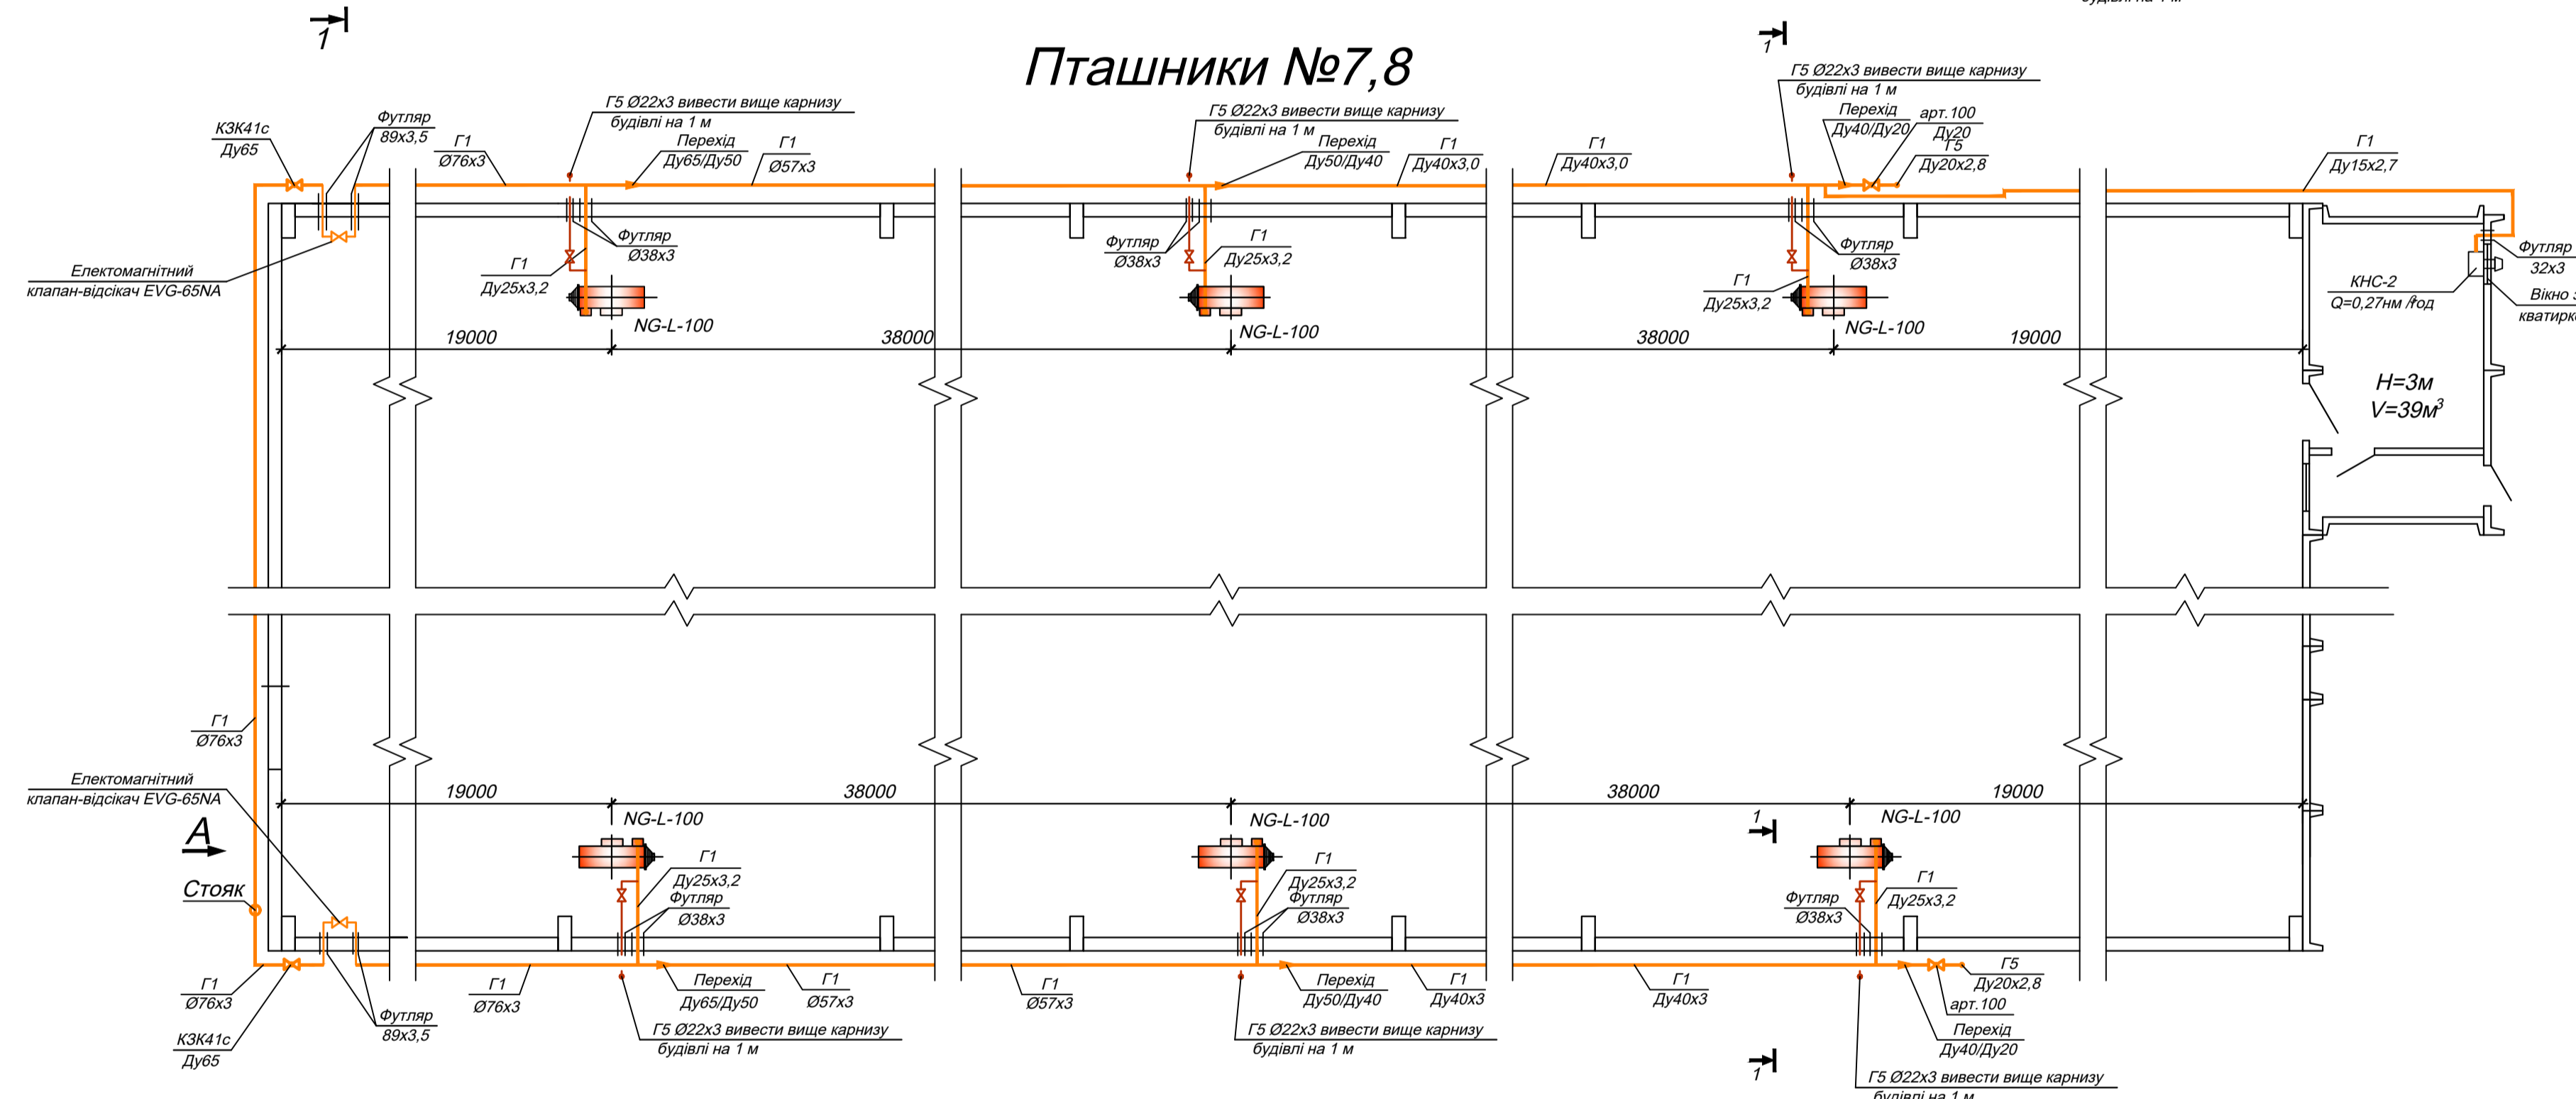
1

Пташники №7,8

1

Г5 Ø22х3 вивести вище карнизу будівлі на 1 м

КЗК41с Ду65

Футляр 89х3,5

Г1 Ø76х3

Г5 Ø22х3 вивести вище карнизу будівлі на 1 м

Перехід Ду65/Ду50

Г1 Ø57х3

Г5 Ø22х3 вивести вище карнизу будівлі на 1 м

Перехід Ду50/Ду40

Г1 Ду40х3,0

Г1 Ду40х3,0

Перехід Ду40/Ду20

арт.100 Ду20

Г5 Ду20х2,8

Г1 Ду15х2,7

Електомагнітний клапан-відсікач EVG-65NA

Футляр Ø38х3

Г1 Ду25х3,2

NG-L-100

Футляр Ø38х3

Г1 Ду25х3,2

NG-L-100

Футляр Ø38х3

Г1 Ду25х3,2

NG-L-100

Футляр 32х3

КНС-2 Q=0,27нм³/год

Вікно з кватирк

19000

38000

38000

19000

H=3м
V=39м³

Г1 Ø76х3

Електомагнітний клапан-відсікач EVG-65NA

19000

38000

38000

19000

A

NG-L-100

NG-L-100

1

NG-L-100

Стояк

Г1 Ду25х3,2

Футляр Ø38х3

Г1 Ду25х3,2

Футляр Ø38х3

Футляр Ø38х3

Г1 Ду25х3,2

Г1 Ø76х3

КЗК41с Ду65

Футляр 89х3,5

Г1 Ø76х3

Перехід Ду65/Ду50

Г1 Ø57х3

Г5 Ø22х3 вивести вище карнизу будівлі на 1 м

Г1 Ø57х3

Перехід Ду50/Ду40

Г1 Ду40х3

Г5 Ø22х3 вивести вище карнизу будівлі на 1 м

Г1 Ду40х3

Г5 Ду20х2,8

арт.100

Перехід Ду40/Ду20

1

Г5 Ø22х3 вивести вище карнизу будівлі на 1 м